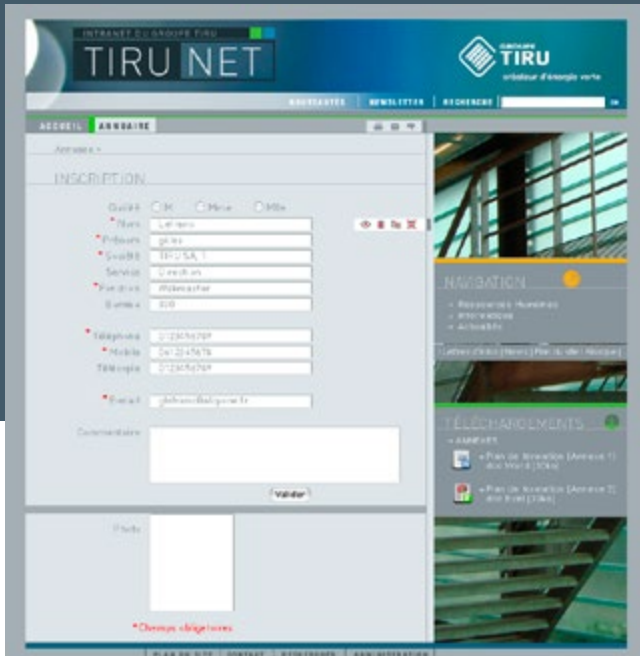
INTRANET DU GROUPE TIRU

TIRU NET

GROUPE TIRU
créateur d'énergie verte

NOUVEAUTÉS | NEWSLETTER | RECHERCHE | ok

ACCUEIL | ANNUAIRE

Annuaire »

INSCRIPTION

Civilité ○ M. ○ Mme ○ Mlle

*Nom Lefranc

*Prénom gilles

*Société TIRU S.A. 1

Service Direction

*Fonction Webmaster

Bureau 400

*Téléphone 0123456789

*Mobile 0612345678

Télécopie 0123456789

*E-mail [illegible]

Commentaire

Valider

Photo

*Champs obligatoires

NAVIGATION

» Ressources Humaines
» Informations
» Actualités

[Lettres d'infos | News | Plan du site | Musique]

TÉLÉCHARGEMENTS

» ANNEXES

» Plan de formation (Annexe 1) doc Word [30ko]

» Plan de formation (Annexe 2) doc Excel [30ko]

PLAN DU SITE | CONTACT | RECHERCHE | ADMINISTRATION